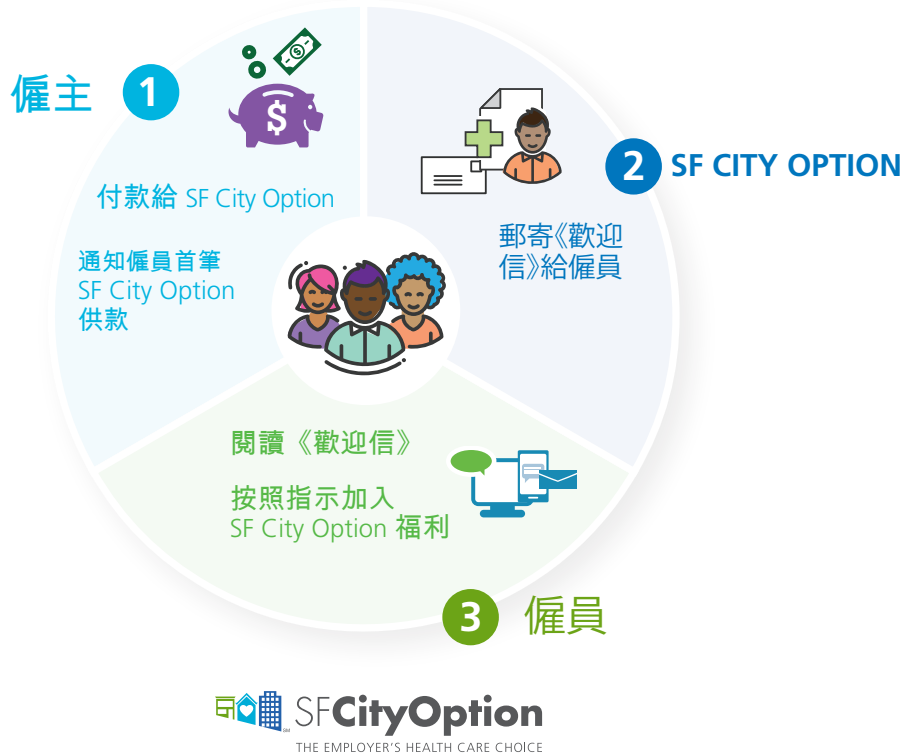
僱主 1

付款給 SF City Option

通知僱員首筆 SF City Option 供款

2 SF CITY OPTION

郵寄《歡迎信》給僱員

閱讀《歡迎信》

按照指示加入 SF City Option 福利

3 僱員

SFCityOption
THE EMPLOYER'S HEALTH CARE CHOICE